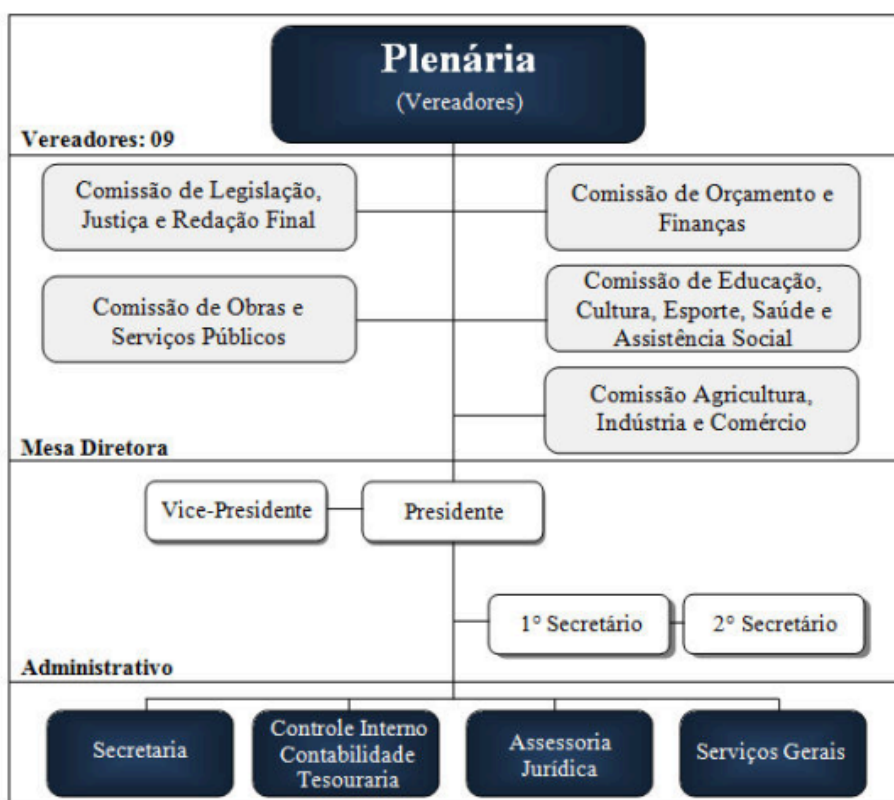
Plenária
(Vereadores)

Vereadores: 09

Comissão de Legislação, Justiça e Redação Final

Comissão de Orçamento e Finanças

Comissão de Obras e Serviços Públicos

Comissão de Educação, Cultura, Esporte, Saúde e Assistência Social

Comissão Agricultura, Indústria e Comércio

Mesa Diretora

Vice-Presidente

Presidente

1° Secretário

2° Secretário

Administrativo

Secretaria

Controle Interno
Contabilidade
Tesouraria

Assessoria Jurídica

Serviços Gerais